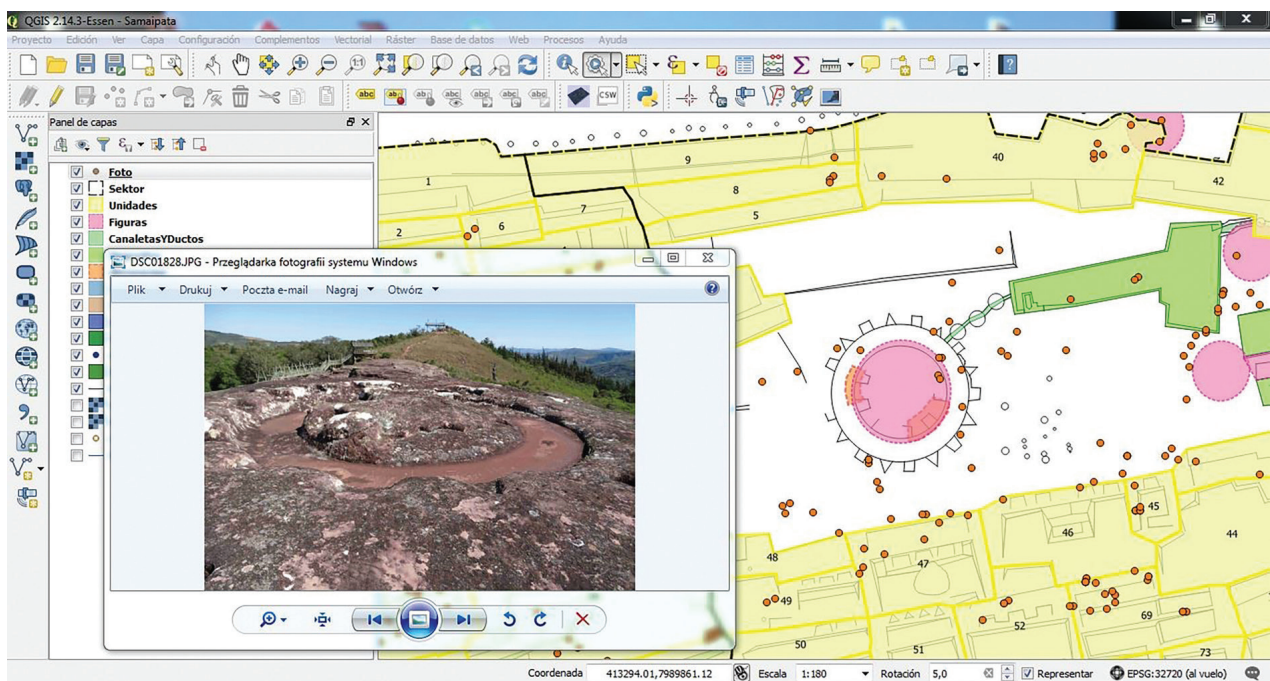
QGIS 2.14.3-Essen - Samaipata

Proyecto Edición Ver Capa Configuración Complementos Vectorial Ráster Base de datos Web Procesos Ayuda

Panel de capas

Foto
Sektor
Unidades
Figuras
CanaletasYDuctos

DSC01828.JPG - Przeglądarka fotografii systemu Windows

Plik Drukuj Poczta e-mail Nagraj Otwórz

9
40
42
1
8
7
6
5
2
45
46
44
48
47
49
52
69
50
51
73

Coordenada 413294.01,7989861.12 Escala 1:180 Rotación 5,0 Representar EPSG:32720 (al vuelo)